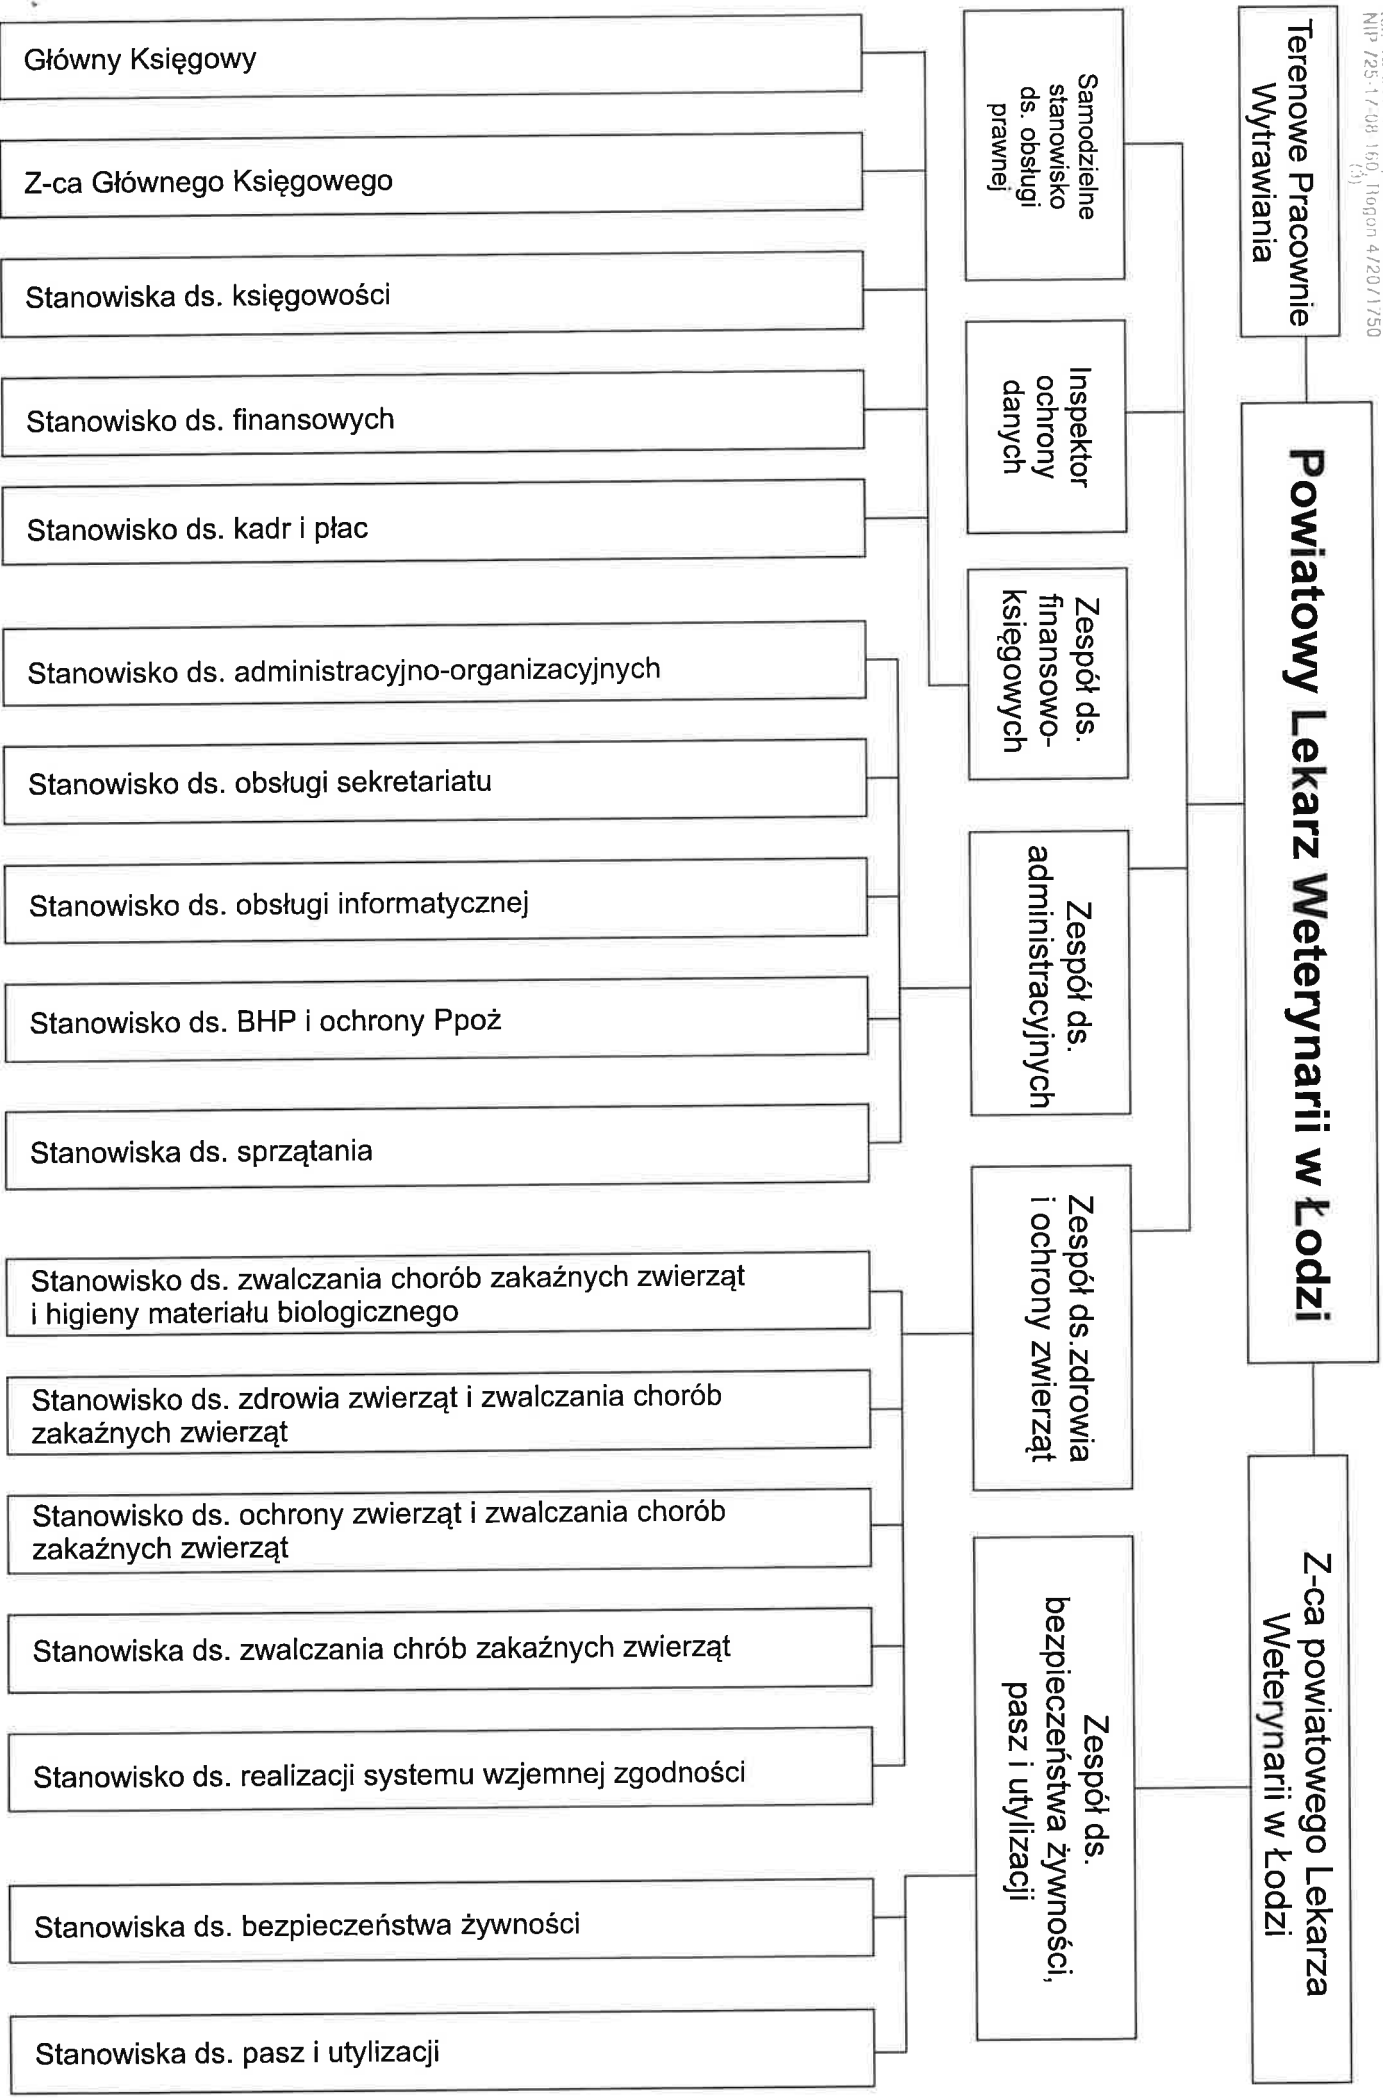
NIP 725-17-08 160, Regon 4720/1750 (?)

Terenowe Pracownie Wytrawiania

Powiatowy Lekarz Weterynarii w Łodzi

Z-ca powiatowego Lekarza Weterynarii w Łodzi

Samodzielne stanowisko ds. obsługi prawnej

Inspektor ochrony danych

Zespół ds. finansowo-księgowych

Zespół ds. administracyjnych

Zespół ds.zdrowia i ochrony zwierząt

Zespół ds. bezpieczeństwa żywności, pasz i utylizacji

Główny Księgowy

Z-ca Głównego Księgowego

Stanowiska ds. księgowości

Stanowisko ds. finansowych

Stanowisko ds. kadr i płac

Stanowisko ds. administracyjno-organizacyjnych

Stanowisko ds. obsługi sekretariatu

Stanowisko ds. obsługi informatycznej

Stanowisko ds. BHP i ochrony Ppoż

Stanowiska ds. sprzątania

Stanowisko ds. zwalczania chorób zakaźnych zwierząt i higieny materiału biologicznego

Stanowisko ds. zdrowia zwierząt i zwalczania chorób zakaźnych zwierząt

Stanowisko ds. ochrony zwierząt i zwalczania chorób zakaźnych zwierząt

Stanowiska ds. zwalczania chrób zakaźnych zwierząt

Stanowisko ds. realizacji systemu wzjemnej zgodności

Stanowiska ds. bezpieczeństwa żywności

Stanowiska ds. pasz i utylizacji